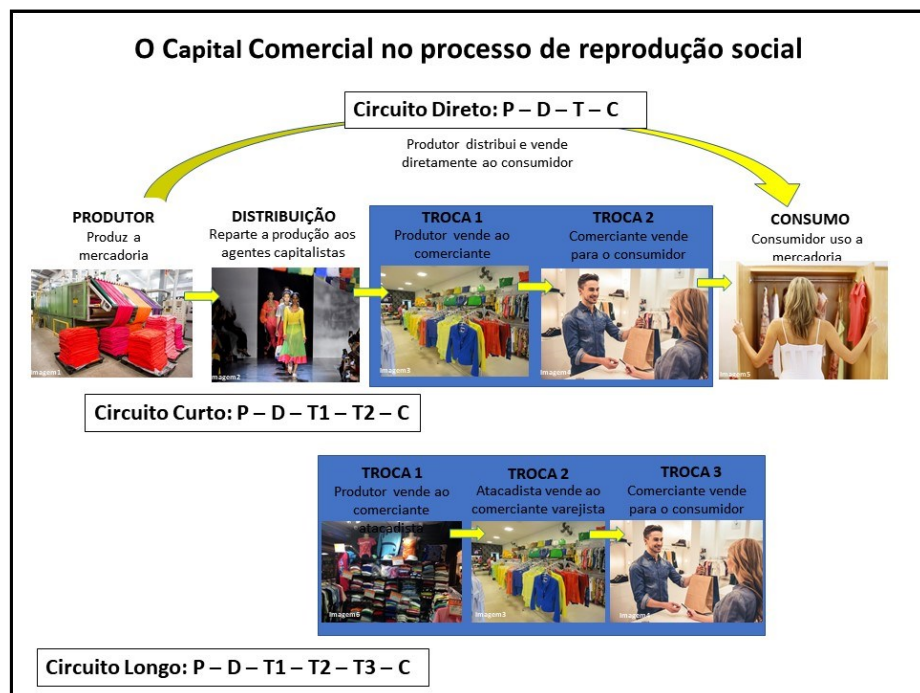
O Capital Comercial no processo de reprodução social

Circuito Direto: P – D – T – C

Produtor distribui e vende diretamente ao consumidor

PRODUTOR
Produz a mercadoria

DISTRIBUIÇÃO
Reparte a produção aos agentes capitalistas

TROCA 1
Produtor vende ao comerciante

TROCA 2
Comerciante vende para o consumidor

CONSUMO
Consumidor uso a mercadoria

Imagem1 Imagem2 Imagem3 Imagem4 Imagem5

Circuito Curto: P – D – T1 – T2 – C

TROCA 1
Produtor vende ao comerciante atacadista

TROCA 2
Atacadista vende ao comerciante varejista

TROCA 3
Comerciante vende para o consumidor

Imagem6 Imagem3 Imagem4

Circuito Longo: P – D – T1 – T2 – T3 – C